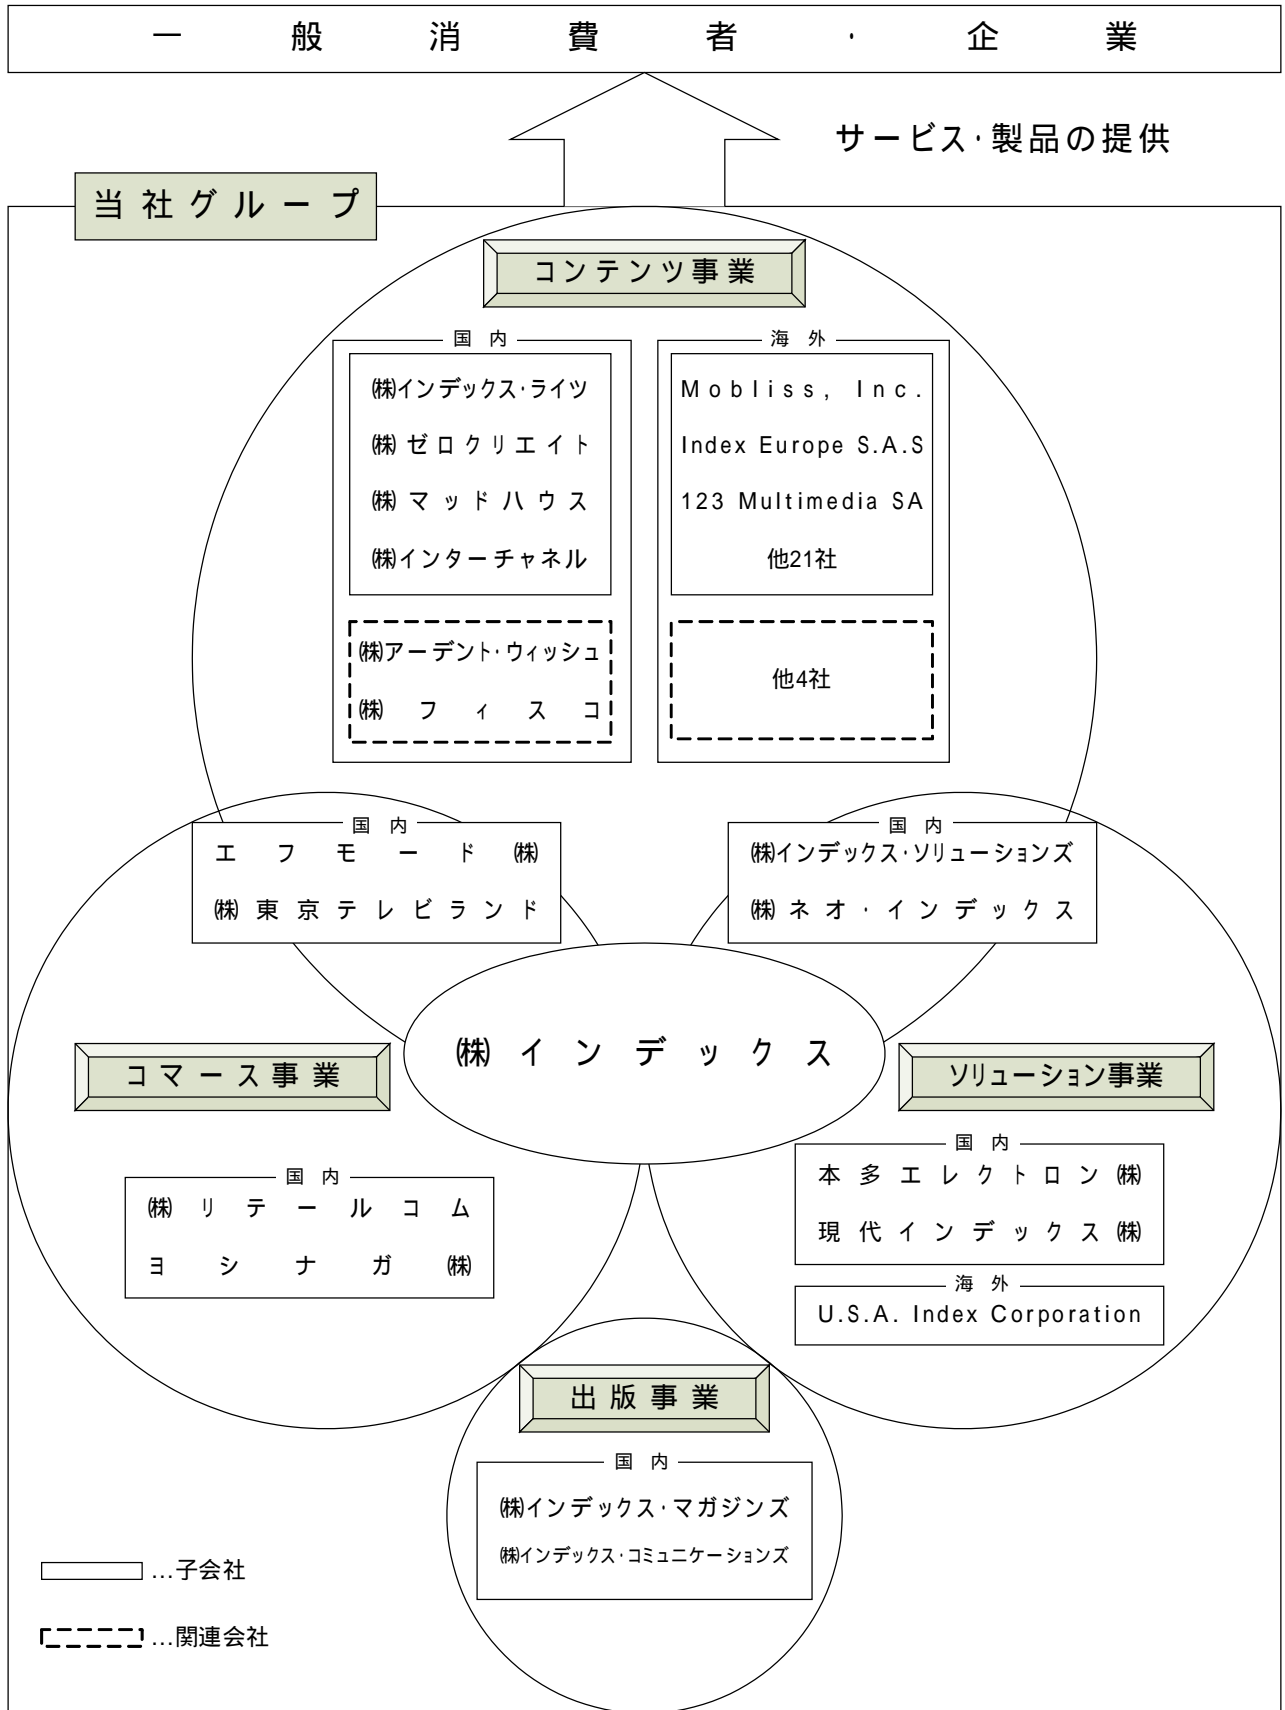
一般消費者・企業

サービス・製品の提供

当社グループ

コンテンツ事業

国内

㈱インデックス・ライツ
㈱ゼロクリエイト
㈱マッドハウス
㈱インターチャネル

㈱アーデント・ウィッシュ
㈱フィスコ

海外

Mobliss, Inc.
Index Europe S.A.S
123 Multimedia SA
他21社

他4社

国内
エフモード㈱
㈱東京テレビランド

国内
㈱インデックス・ソリューションズ
㈱ネオ・インデックス

㈱インデックス

コマース事業

国内
㈱リテールコム
ヨシナガ㈱

ソリューション事業

国内
本多エレクトロン㈱
現代インデックス㈱

海外
U.S.A. Index Corporation

出版事業

国内
㈱インデックス・マガジンズ
㈱インデックス・コミュニケーションズ

…子会社

…関連会社